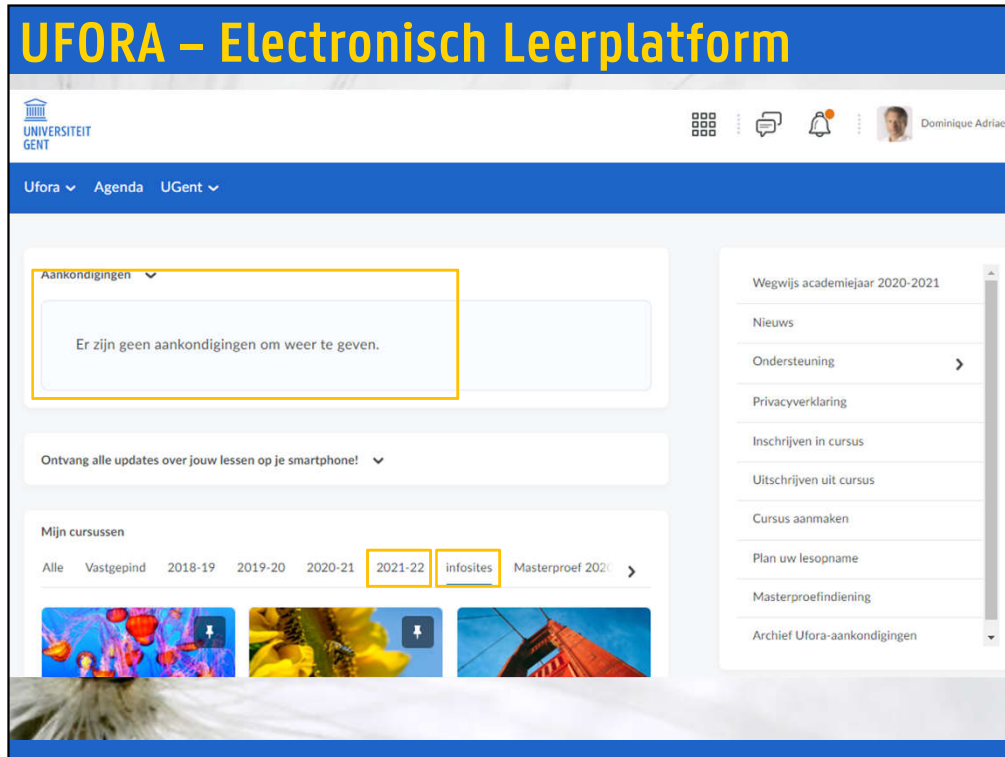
UFORA – Electronisch Leerplatform

UNIVERSITEIT GENT

Dominique Adriae

Ufora Agenda UGent

Aankondigingen

Er zijn geen aankondigingen om weer te geven.

Ontvang alle updates over jouw lessen op je smartphone!

Mijn cursussen

Alle Vastgepind 2018-19 2019-20 2020-21 2021-22 infosites Masterproef 202

Wegwijs academiejaar 2020-2021
Nieuws
Ondersteuning
Privacyverklaring
Inschrijven in cursus
Uitschrijven uit cursus
Cursus aanmaken
Plan uw lesopname
Masterproefindiening
Archief Ufora-aankondigingen